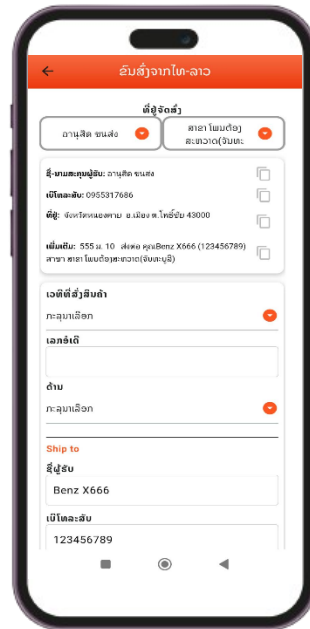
ຂົນສົ່ງຈາກໄທ-ລາວ

ທີ່ຢູ່ຈັດສົ່ງ

ອານຸສິດ ຂົນສົ່ງ

ສາຂາ ໂພນຕ້ອງ ສະຫວາດ(ຈັນທະ

ຊື່-ນາມສະກຸນຜູ້ຮັບ: ອານຸສິດ ຂົນສົ່ງ

ເບີໂທລະສັບ: 0955317686

ທີ່ຢູ່: ຈັງຫວັດຫນອງຄາຍ ອ.ເມືອງ ຕ.ໂພທິ່ຊັຍ 43000

ເພີ່ມເຕີມ: 555 ມ. 10 ສົ່ງຕໍ່ ຄຸນBenz X666 (123456789) ສາຂາ ສາຂາ ໂພນຕ້ອງສະຫວາດ(ຈັນທະບູລີ)

ເວທີທີ່ສັ່ງສິນຄ້າ

ກະລຸນາເລືອກ

ເລກຄໍເດີ

ດ່ານ

ກະລຸນາເລືອກ

Ship to

ຊື່ຜູ້ຮັບ

Benz X666

ເບີໂທລະສັບ

123456789